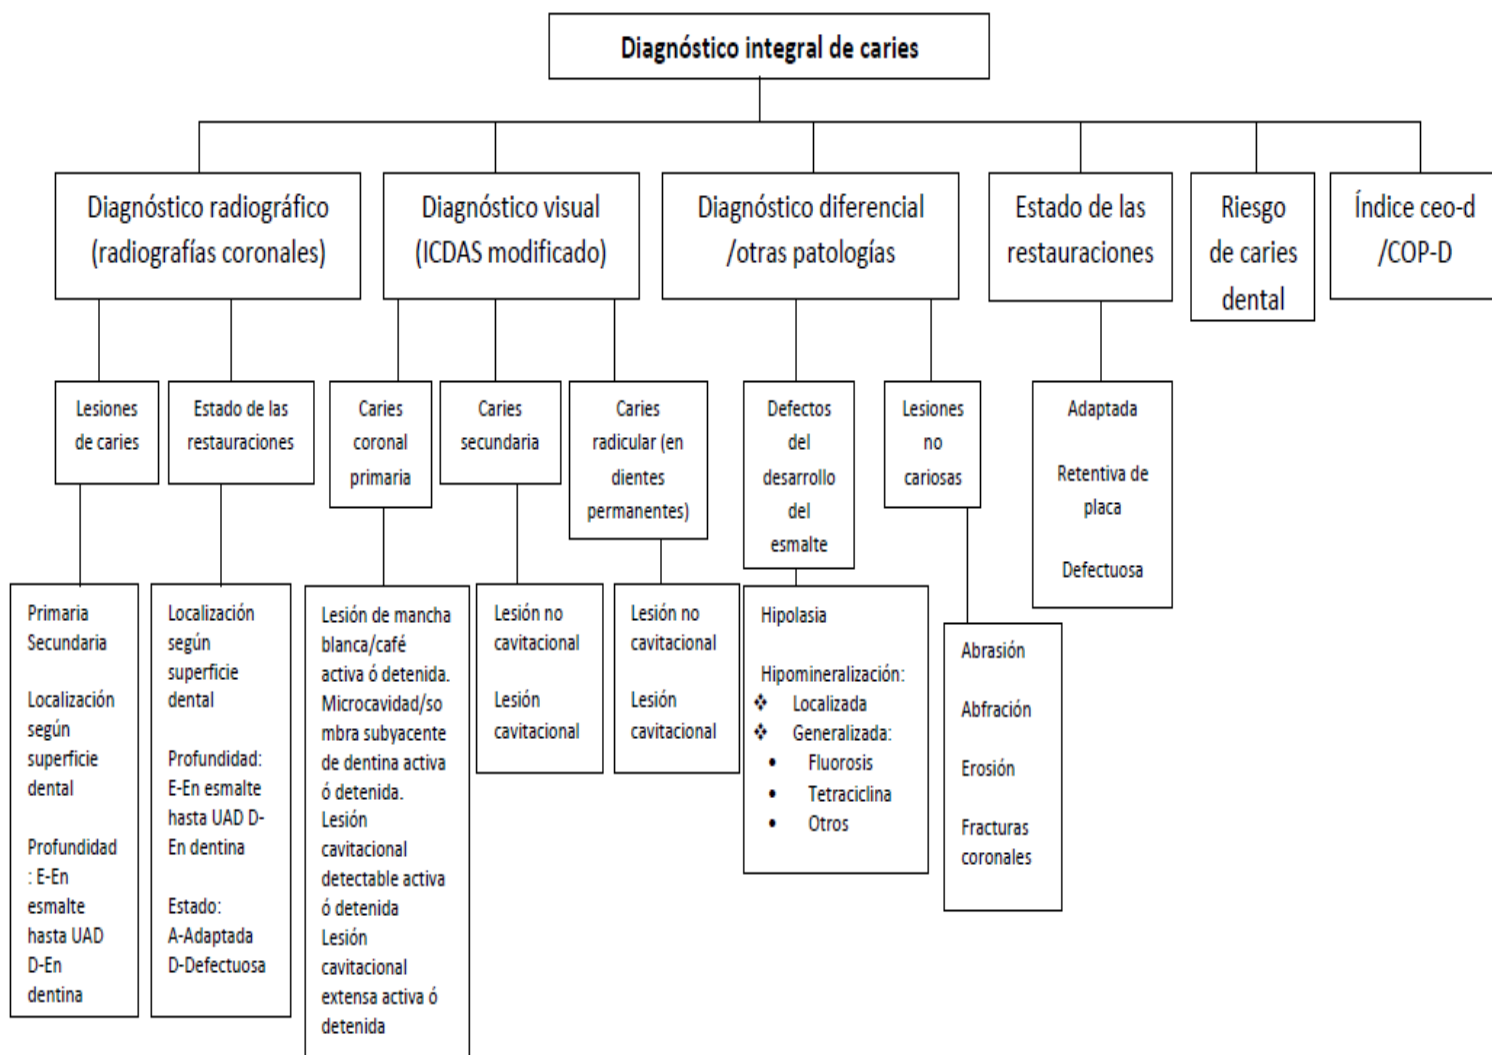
Diagnóstico integral de caries

Diagnóstico radiográfico (radiografías coronales)

Diagnóstico visual (ICDAS modificado)

Diagnóstico diferencial /otras patologías

Estado de las restauraciones

Riesgo de caries dental

Índice ceo-d /COP-D

Lesiones de caries

Estado de las restauraciones

Caries coronal primaria

Caries secundaria

Caries radicular (en dientes permanentes)

Defectos del desarrollo del esmalte

Lesiones no cariosas

Adaptada

Retentiva de placa

Defectuosa

Primaria
Secundaria

Localización según superficie dental

Profundidad : E-En esmalte hasta UAD D-En dentina

Localización según superficie dental

Profundidad: E-En esmalte hasta UAD D-En dentina

Estado:
A-Adaptada
D-Defectuosa

Lesión de mancha blanca/café activa ó detenida.
Microcavidad/sombra subyacente de dentina activa ó detenida.
Lesión cavitacional detectable activa ó detenida
Lesión cavitacional extensa activa ó detenida

Lesión no cavitacional

Lesión cavitacional

Lesión no cavitacional

Lesión cavitacional

Hipolasia

Hipomineralización:
❖ Localizada
❖ Generalizada:
• Fluorosis
• Tetraciclina
• Otros

Abrasión

Abfración

Erosión

Fracturas coronales